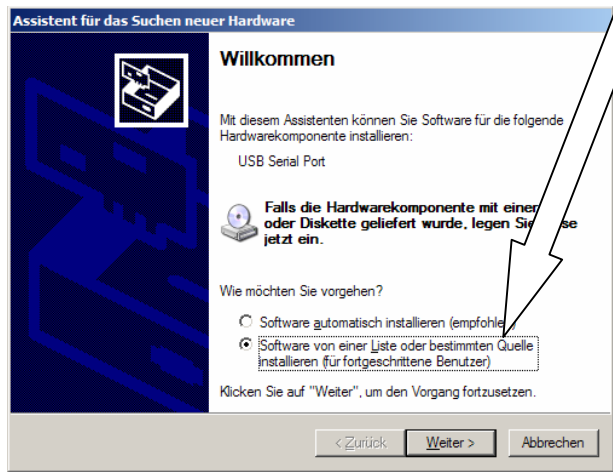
Assistent für das Suchen neuer Hardware

Willkommen

Mit diesem Assistenten können Sie Software für die folgende Hardwarekomponente installieren:

USB Serial Port

Falls die Hardwarekomponente mit einer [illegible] oder Diskette geliefert wurde, legen Sie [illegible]se jetzt ein.

Wie möchten Sie vorgehen?

Software automatisch installieren (empfohle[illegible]

Software von einer Liste oder bestimmten Quelle installieren (für fortgeschrittene Benutzer)

Klicken Sie auf "Weiter", um den Vorgang fortzusetzen.

< Zurück | Weiter > | Abbrechen